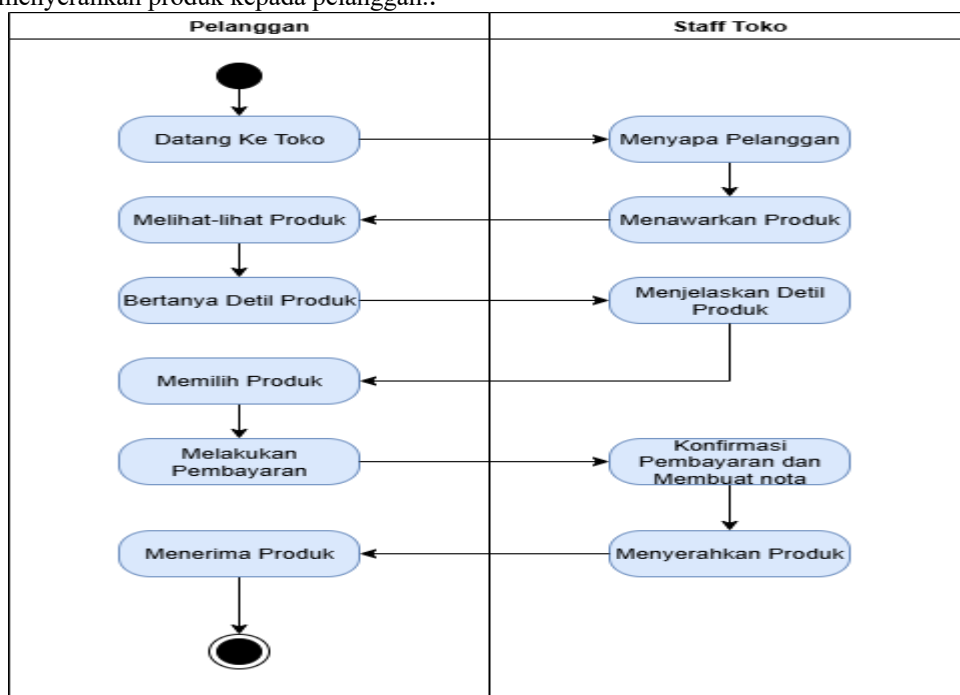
menyerahkan produk kepada pelanggan..

| Pelanggan | Staff Toko |
|---|---|

Datang Ke Toko

Menyapa Pelanggan

Menawarkan Produk

Melihat-lihat Produk

Bertanya Detil Produk

Menjelaskan Detil Produk

Memilih Produk

Melakukan Pembayaran

Konfirmasi Pembayaran dan Membuat nota

Menyerahkan Produk

Menerima Produk